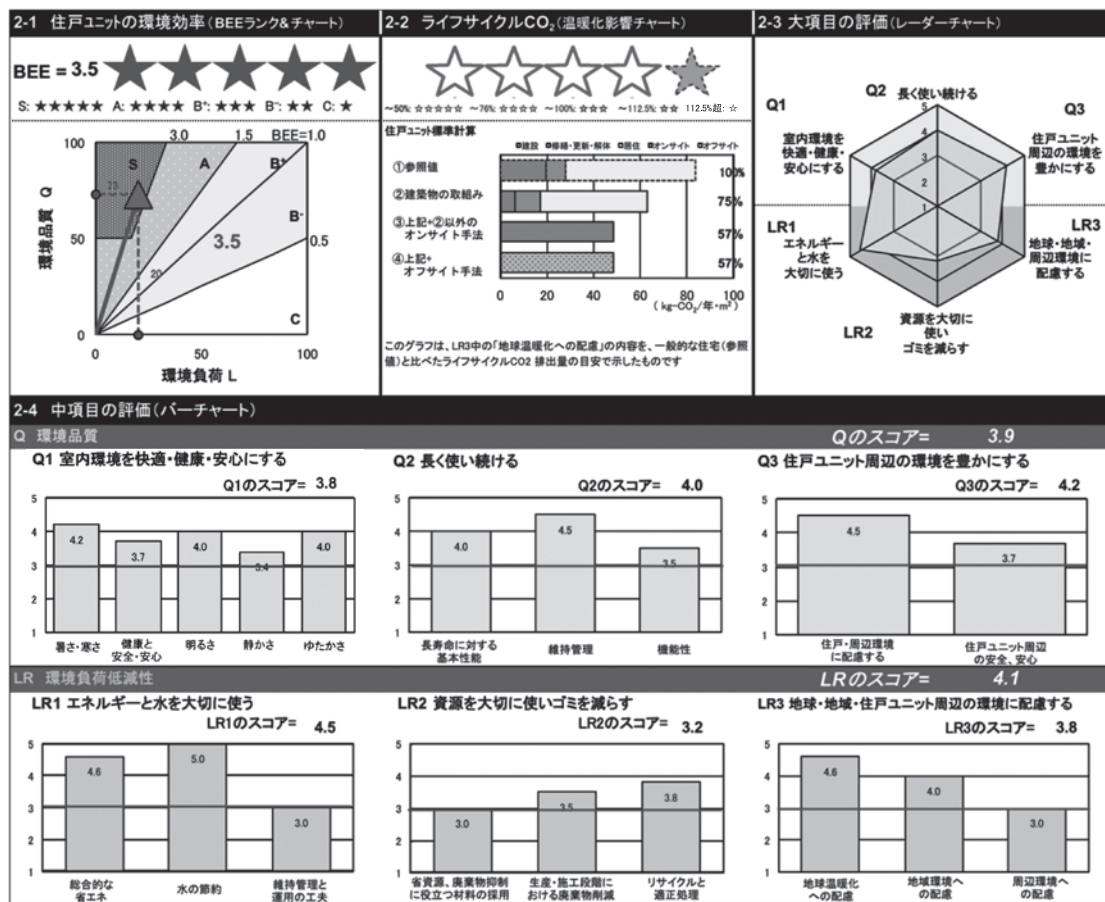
2-1 住戸ユニットの環境効率(BEEランク&チャート)

BEE = 3.5 ★★★★★

S: ★★★★★ A: ★★★★ B⁺: ★★★ B⁻: ★★ C: ★

| 3.0 | 1.5 | BEE=1.0 |

100

環境品質 Q

S

A

B⁺

B⁻

3.5

0.5

C

20

0

0

50

100

環境負荷 L

2-2 ライフサイクル$CO_2$(温暖化影響チャート)

☆☆☆☆★

~50%: ☆☆☆☆☆ ~75%: ☆☆☆☆ ~100%: ☆☆☆ ~112.5%: ☆☆ 112.5%超: ☆

住戸ユニット標準計算

■建設 ■修繕・更新・解体 ■居住 ■オンサイト ■オフサイト

①参照値 100%

②建築物の取組み 75%

③上記+②以外のオンサイト手法 57%

④上記+オフサイト手法 57%

0 20 40 60 80 100 (kg-$CO_2$/年・$m^2$)

このグラフは、LR3中の「地球温暖化への配慮」の内容を、一般的な住宅(参照値)と比べたライフサイクルCO2 排出量の目安で示したものです

2-3 大項目の評価(レーダーチャート)

Q1
室内環境を快適・健康・安心にする

Q2 長く使い続ける

Q3
住戸ユニット周辺の環境を豊かにする

LR1
エネルギーと水を大切に使う

LR3
地球・地域・周辺環境に配慮する

LR2
資源を大切に使いゴミを減らす

5 4 3 2 1

2-4 中項目の評価(バーチャート)

Q 環境品質 Qのスコア= 3.9

Q1 室内環境を快適・健康・安心にする
Q1のスコア= 3.8
4.2 暑さ・寒さ
3.7 健康と安全・安心
4.0 明るさ
3.4 静かさ
4.0 ゆたかさ

Q2 長く使い続ける
Q2のスコア= 4.0
4.0 長寿命に対する基本性能
4.5 維持管理
3.5 機能性

Q3 住戸ユニット周辺の環境を豊かにする
Q3のスコア= 4.2
4.5 住宅・周辺環境に配慮する
3.7 住戸ユニット周辺の安全、安心

LR 環境負荷低減性 LRのスコア= 4.1

LR1 エネルギーと水を大切に使う
LR1のスコア= 4.5
4.6 総合的な省エネ
5.0 水の節約
3.0 維持管理と運用の工夫

LR2 資源を大切に使いゴミを減らす
LR2のスコア= 3.2
3.0 省資源、廃棄物抑制に役立つ材料の採用
3.5 生産・施工段階における廃棄物削減
3.8 リサイクルと適正処理

LR3 地球・地域・住戸ユニット周辺の環境に配慮する
LR3のスコア= 3.8
4.6 地球温暖化への配慮
4.0 地域環境への配慮
3.0 周辺環境への配慮